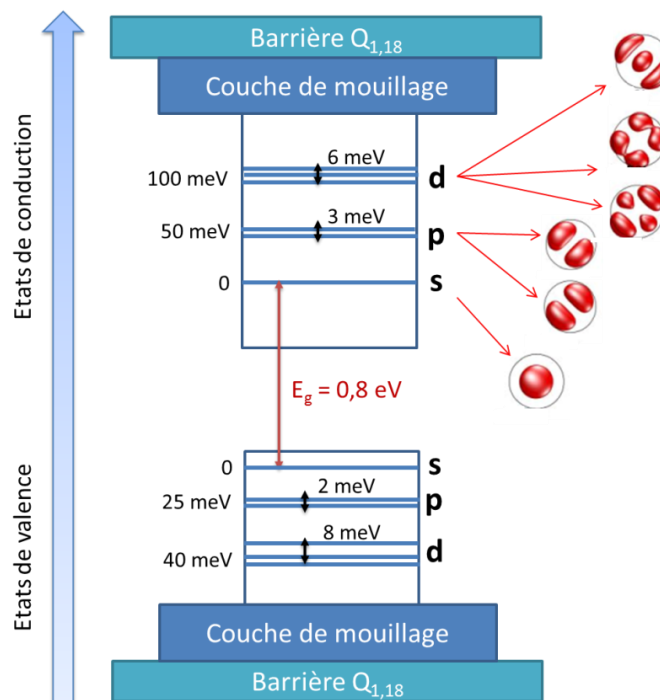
Barrière $Q_{1,18}$

Couche de mouillage

Etats de conduction

100 meV

6 meV

d

50 meV

3 meV

p

0

s

$E_g$ = 0,8 eV

Etats de valence

0

s

25 meV

2 meV

p

8 meV

40 meV

d

Couche de mouillage

Barrière $Q_{1,18}$